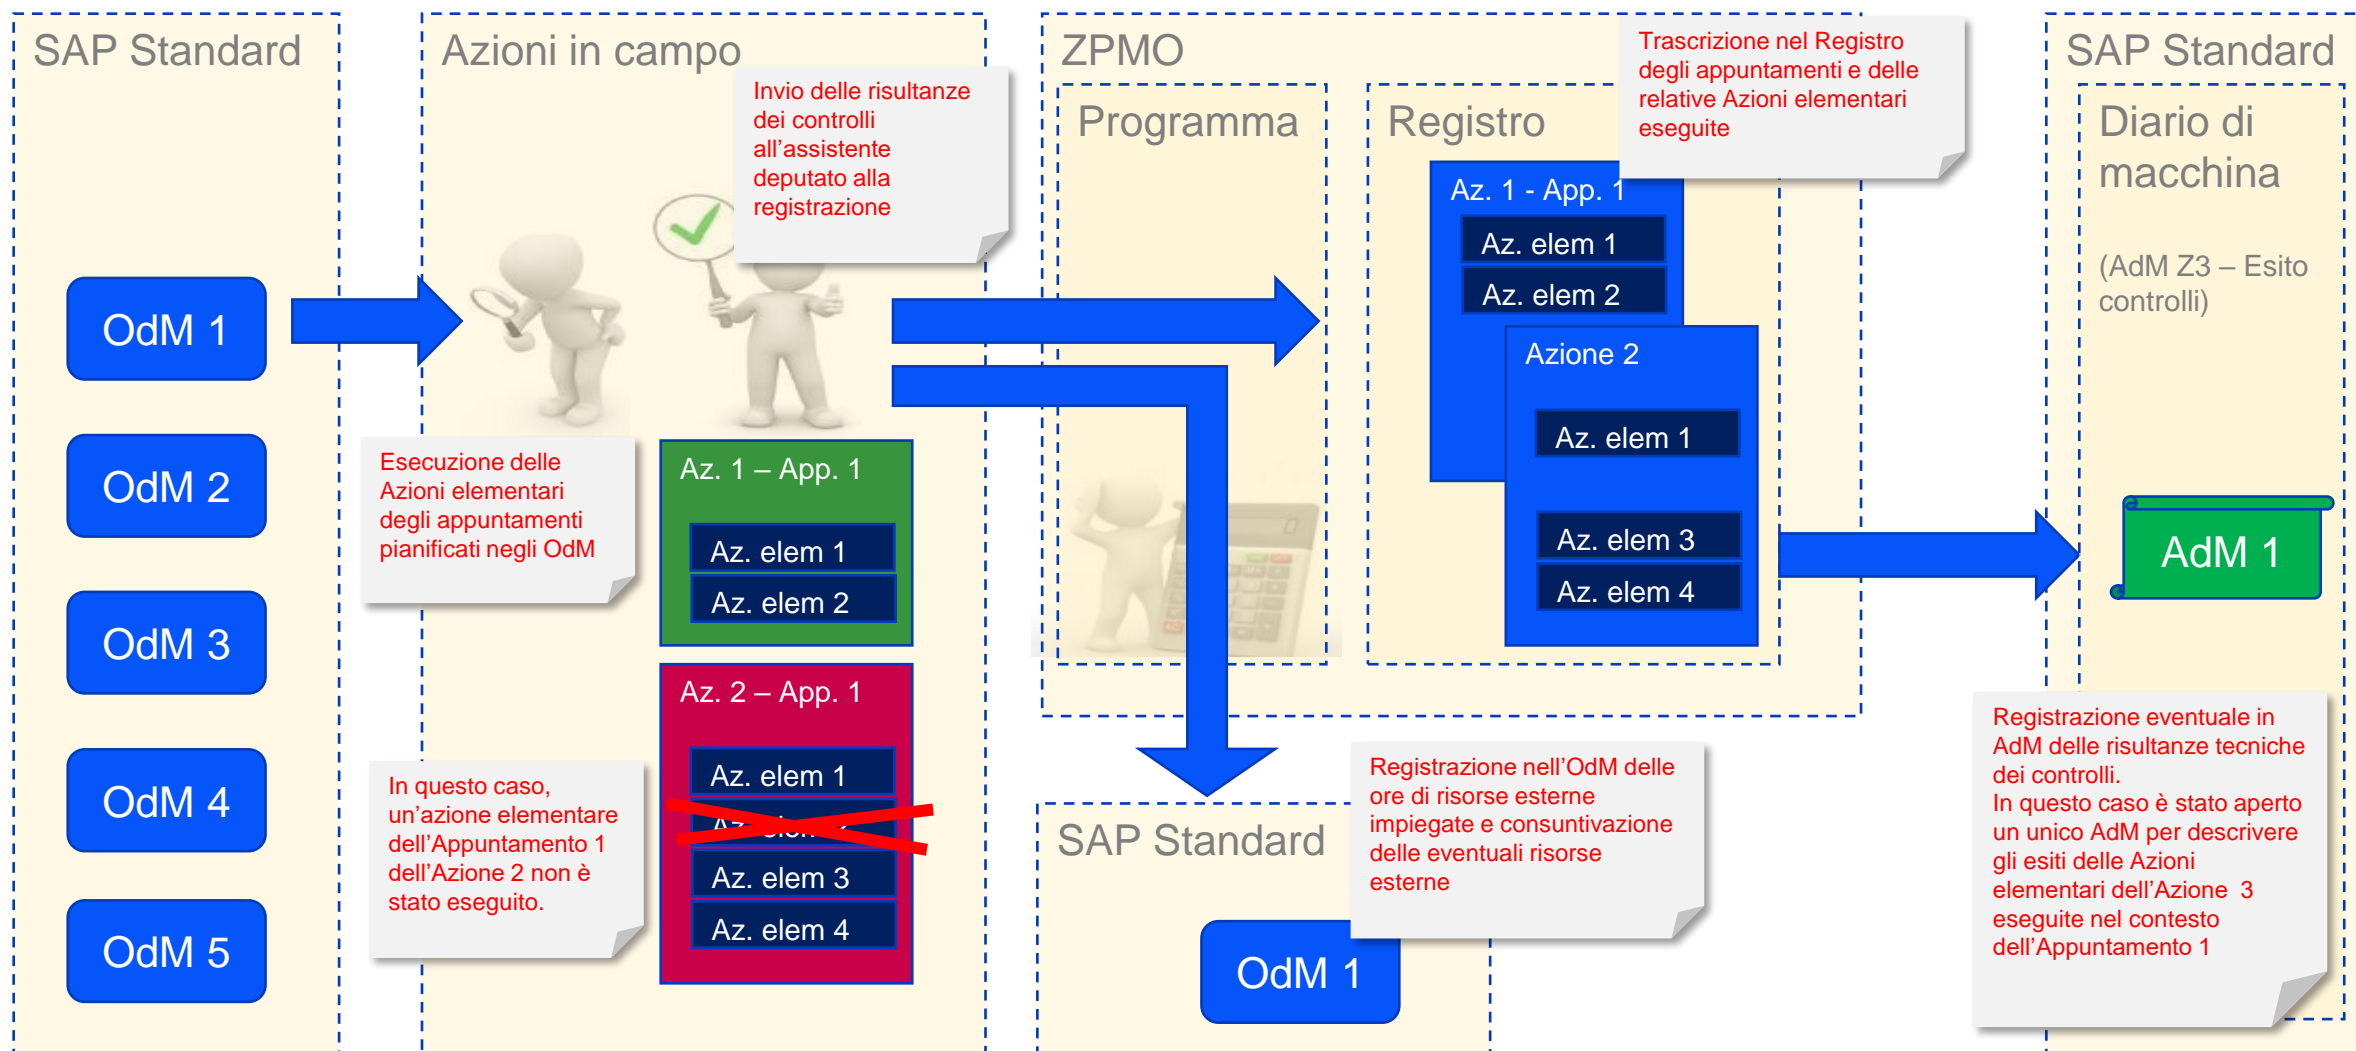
SAP Standard

OdM 1

OdM 2

OdM 3

OdM 4

OdM 5

Azioni in campo

Invio delle risultanze dei controlli all'assistente deputato alla registrazione

Esecuzione delle Azioni elementari degli appuntamenti pianificati negli OdM

Az. 1 – App. 1

Az. elem 1

Az. elem 2

Az. 2 – App. 1

Az. elem 1

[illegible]

Az. elem 3

Az. elem 4

In questo caso, un'azione elementare dell'Appuntamento 1 dell'Azione 2 non è stato eseguito.

ZPMO

Programma

Registro

Trascrizione nel Registro degli appuntamenti e delle relative Azioni elementari eseguite

Az. 1 - App. 1

Az. elem 1

Az. elem 2

Azione 2

Az. elem 1

Az. elem 3

Az. elem 4

SAP Standard

Registrazione nell'OdM delle ore di risorse esterne impiegate e consuntivazione delle eventuali risorse esterne

OdM 1

SAP Standard

Diario di macchina

(AdM Z3 – Esito controlli)

AdM 1

Registrazione eventuale in AdM delle risultanze tecniche dei controlli.
In questo caso è stato aperto un unico AdM per descrivere gli esiti delle Azioni elementari dell'Azione 3 eseguite nel contesto dell'Appuntamento 1